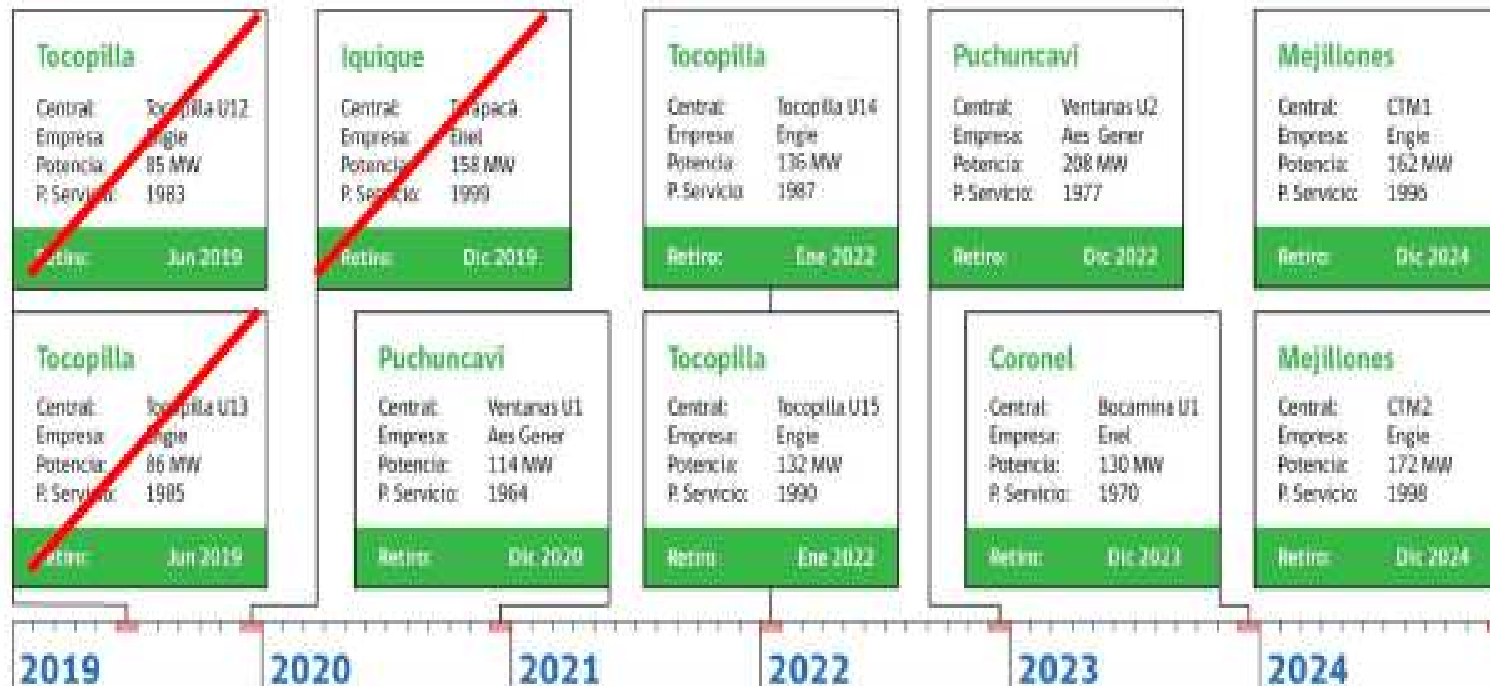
Tocopilla
Central: Tocopilla U12
Empresa: Engie
Potencia: 85 MW
P. Servicio: 1983
Retiro: Jun 2019

Iquique
Central: Tarapacá
Empresa: Enel
Potencia: 158 MW
P. Servicio: 1999
Retiro: Dic 2019

Tocopilla
Central: Tocopilla U14
Empresa: Engie
Potencia: 136 MW
P. Servicio: 1987
Retiro: Ene 2022

Puchuncaví
Central: Ventanas U2
Empresa: Aes Gener
Potencia: 208 MW
P. Servicio: 1977
Retiro: Dic 2022

Mejillones
Central: CTM1
Empresa: Engie
Potencia: 162 MW
P. Servicio: 1996
Retiro: Dic 2024

Tocopilla
Central: Tocopilla U13
Empresa: Engie
Potencia: 86 MW
P. Servicio: 1985
Retiro: Jun 2019

Puchuncaví
Central: Ventanas U1
Empresa: Aes Gener
Potencia: 114 MW
P. Servicio: 1964
Retiro: Dic 2020

Tocopilla
Central: Tocopilla U15
Empresa: Engie
Potencia: 132 MW
P. Servicio: 1990
Retiro: Ene 2022

Coronel
Central: Bocamina U1
Empresa: Enel
Potencia: 130 MW
P. Servicio: 1970
Retiro: Dic 2023

Mejillones
Central: CTM2
Empresa: Engie
Potencia: 172 MW
P. Servicio: 1998
Retiro: Dic 2024

2019 2020 2021 2022 2023 2024